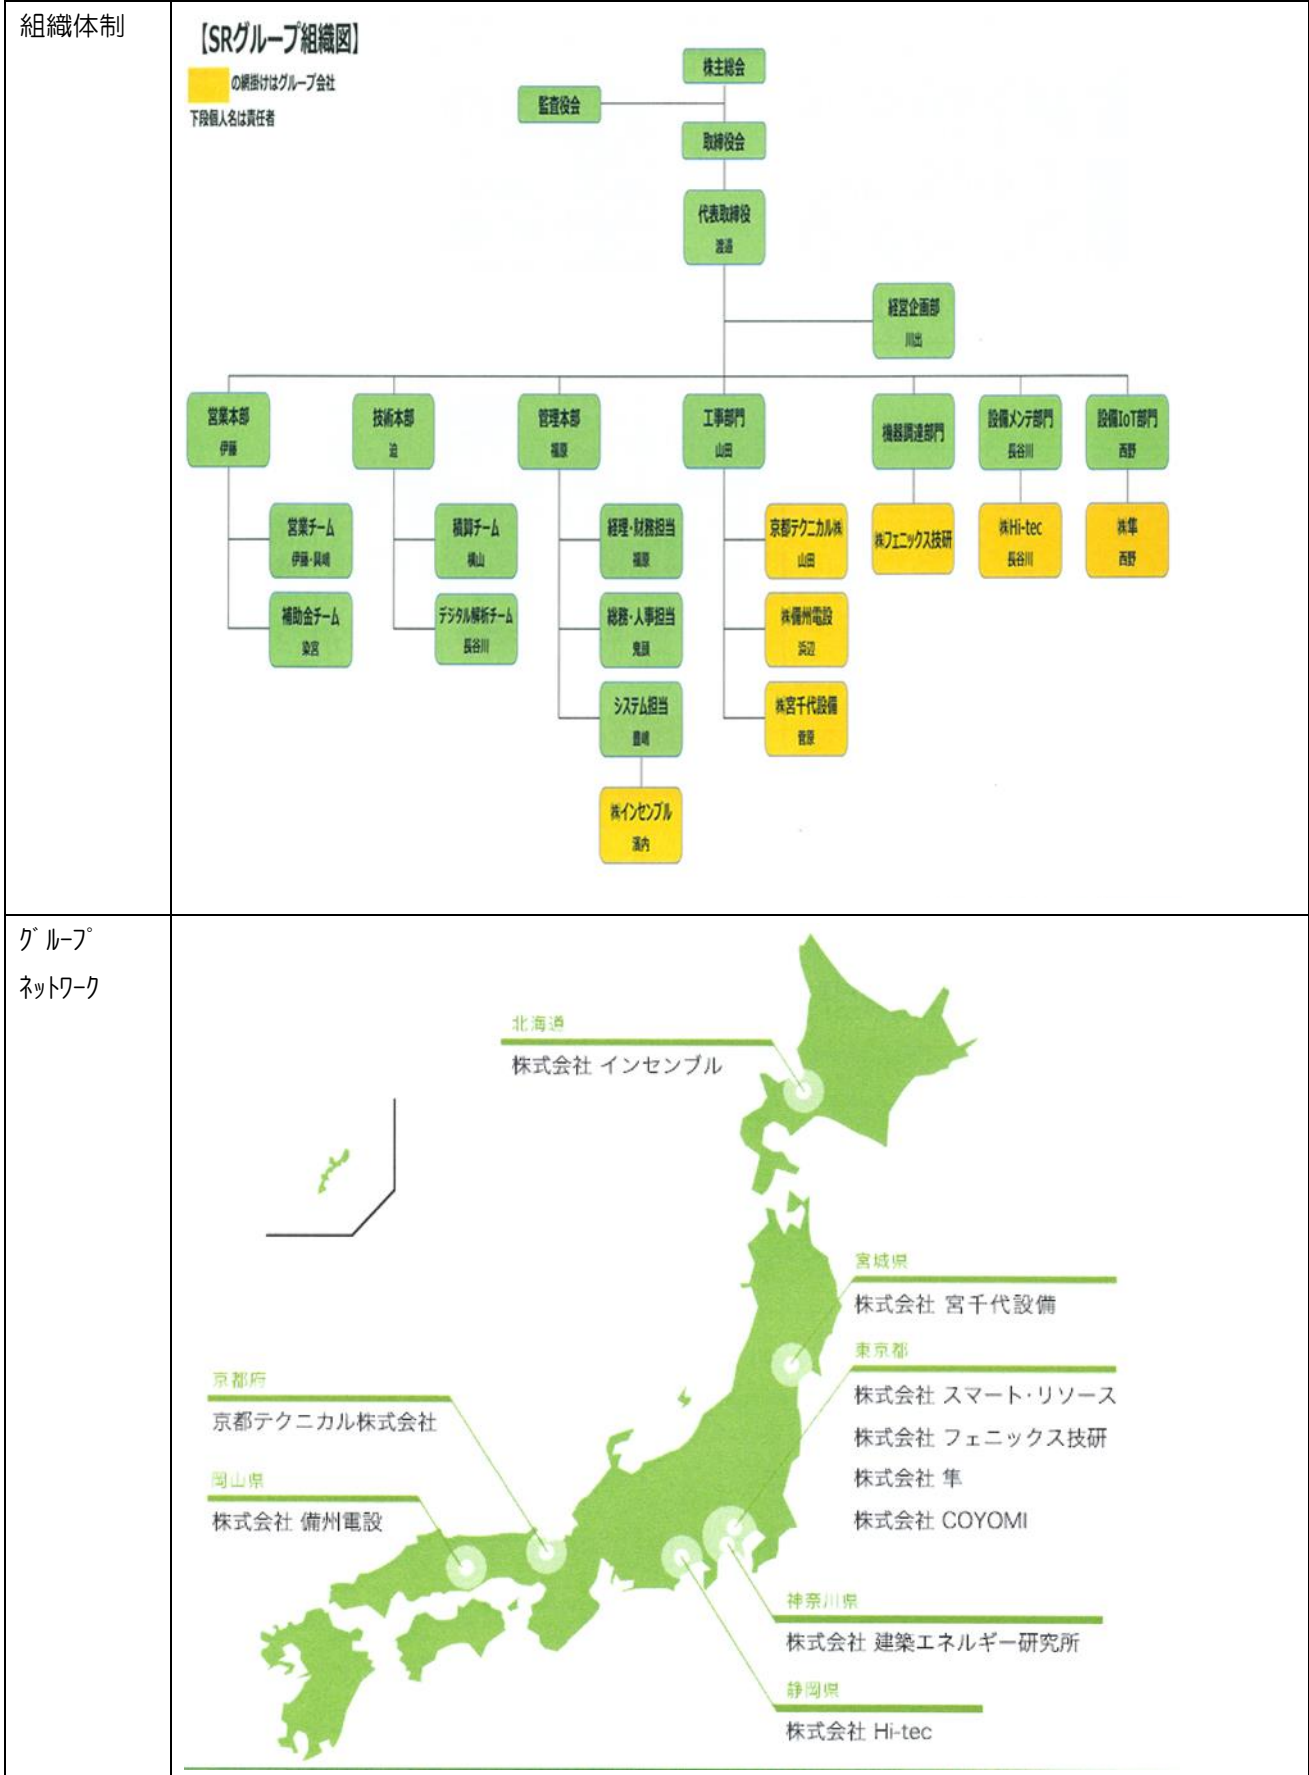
組織体制

【SRグループ組織図】

の網掛けはグループ会社
下段個人名は責任者

株主総会
監査役会
取締役会
代表取締役
渡邉
経営企画部
川出

営業本部
伊藤
技術本部
辻
管理本部
福原
工事部門
山田
機器調達部門
設備メンテ部門
長谷川
設備IoT部門
西野

営業チーム
伊藤・眞崎
補助金チーム
染宮
積算チーム
横山
デジタル解析チーム
長谷川
経理・財務担当
福原
総務・人事担当
鬼頭
システム担当
豊嶋
㈱インセンブル
濱内
京都テクニカル㈱
山田
㈱備州電設
浜辺
㈱宮千代設備
菅原
㈱フェニックス技研
㈱Hi-tec
長谷川
㈱隼
西野

グループ
ネットワーク

北海道
株式会社 インセンブル
宮城県
株式会社 宮千代設備
東京都
株式会社 スマート・リソース
株式会社 フェニックス技研
株式会社 隼
株式会社 COYOMI
京都府
京都テクニカル株式会社
岡山県
株式会社 備州電設
神奈川県
株式会社 建築エネルギー研究所
静岡県
株式会社 Hi-tec